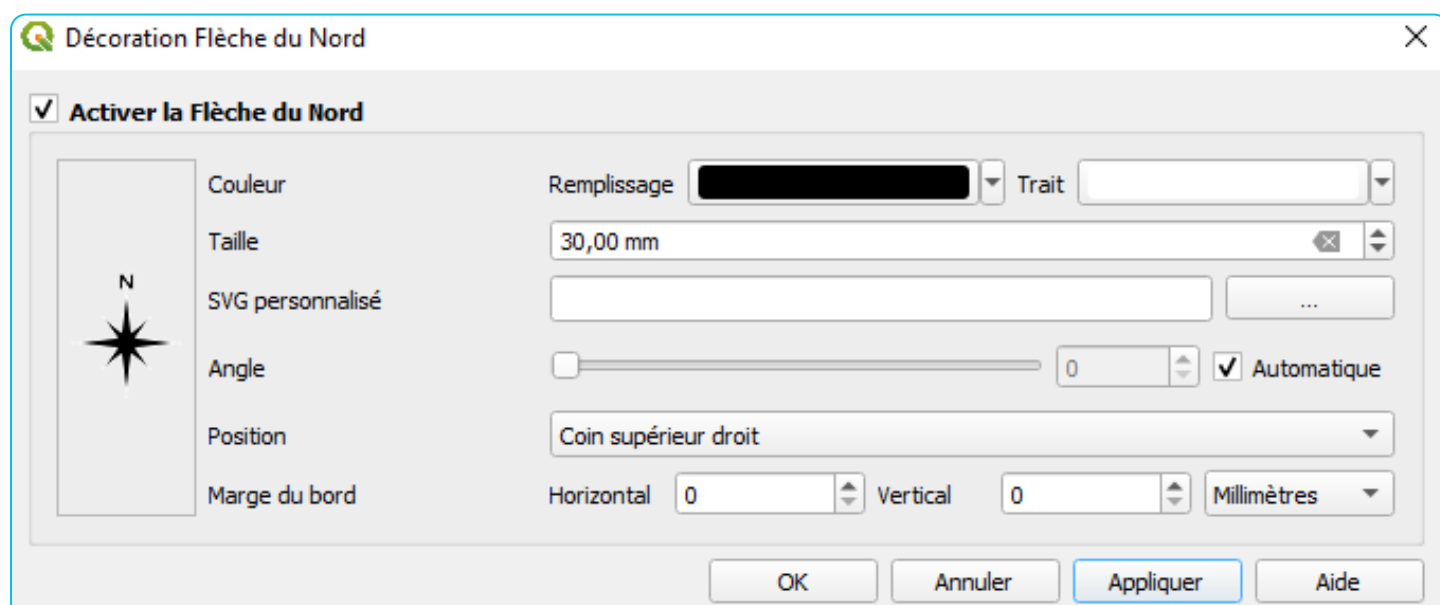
Décoration Flèche du Nord

Activer la Flèche du Nord

N

Couleur
Remplissage
Trait

Taille
30,00 mm

SVG personnalisé
...

Angle
0
Automatique

Position
Coin supérieur droit

Marge du bord
Horizontal
0
Vertical
0
Millimètres

OK
Annuler
Appliquer
Aide